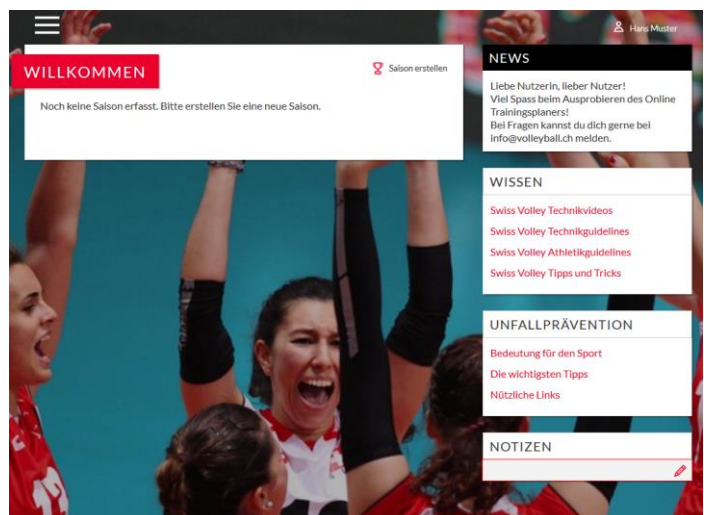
Hans Muster

WILLKOMMEN

Saison erstellen

Noch keine Saison erfasst. Bitte erstellen Sie eine neue Saison.

NEWS

Liebe Nutzerin, lieber Nutzer!
Viel Spass beim Ausprobieren des Online Trainingsplaners!
Bei Fragen kannst du dich gerne bei info@volleyball.ch melden.

WISSEN

Swiss Volley Technikvideos
Swiss Volley Technikguidelines
Swiss Volley Athletikguidelines
Swiss Volley Tipps und Tricks

UNFALLPRÄVENTION

Bedeutung für den Sport
Die wichtigsten Tipps
Nützliche Links

NOTIZEN